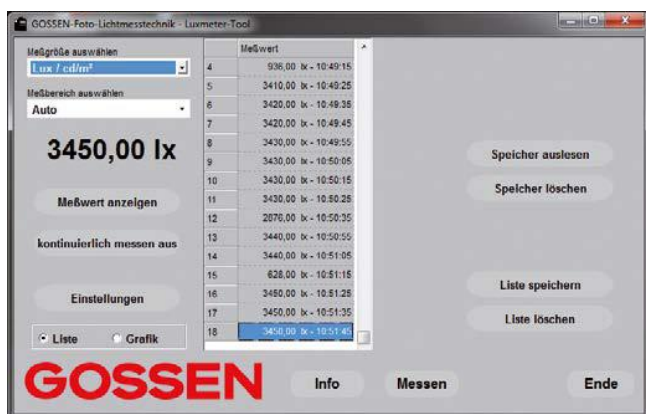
GOSSEN-Foto-Lichtmesstechnik - Luxmeter-Tool

Meßgröße auswählen
Lux / cd/m²

Meßbereich auswählen
Auto

3450,00 lx

Meßwert anzeigen

kontinuierlich messen aus

Einstellungen

Liste Grafik

| | Meßwert |
|---|---|
| 4 | 936,00 lx - 10:49:15 |
| 5 | 3410,00 lx - 10:49:25 |
| 6 | 3420,00 lx - 10:49:35 |
| 7 | 3420,00 lx - 10:49:45 |
| 8 | 3430,00 lx - 10:49:55 |
| 9 | 3430,00 lx - 10:50:05 |
| 10 | 3430,00 lx - 10:50:15 |
| 11 | 3430,00 lx - 10:50:25 |
| 12 | 2070,00 lx - 10:50:35 |
| 13 | 3440,00 lx - 10:50:55 |
| 14 | 3440,00 lx - 10:51:05 |
| 15 | 628,00 lx - 10:51:15 |
| 16 | 3450,00 lx - 10:51:25 |
| 17 | 3450,00 lx - 10:51:35 |
| 18 | 3450,00 lx - 10:51:45 |

Speicher auslesen

Speicher löschen

Liste speichern

Liste löschen

GOSSEN

Info

Messen

Ende